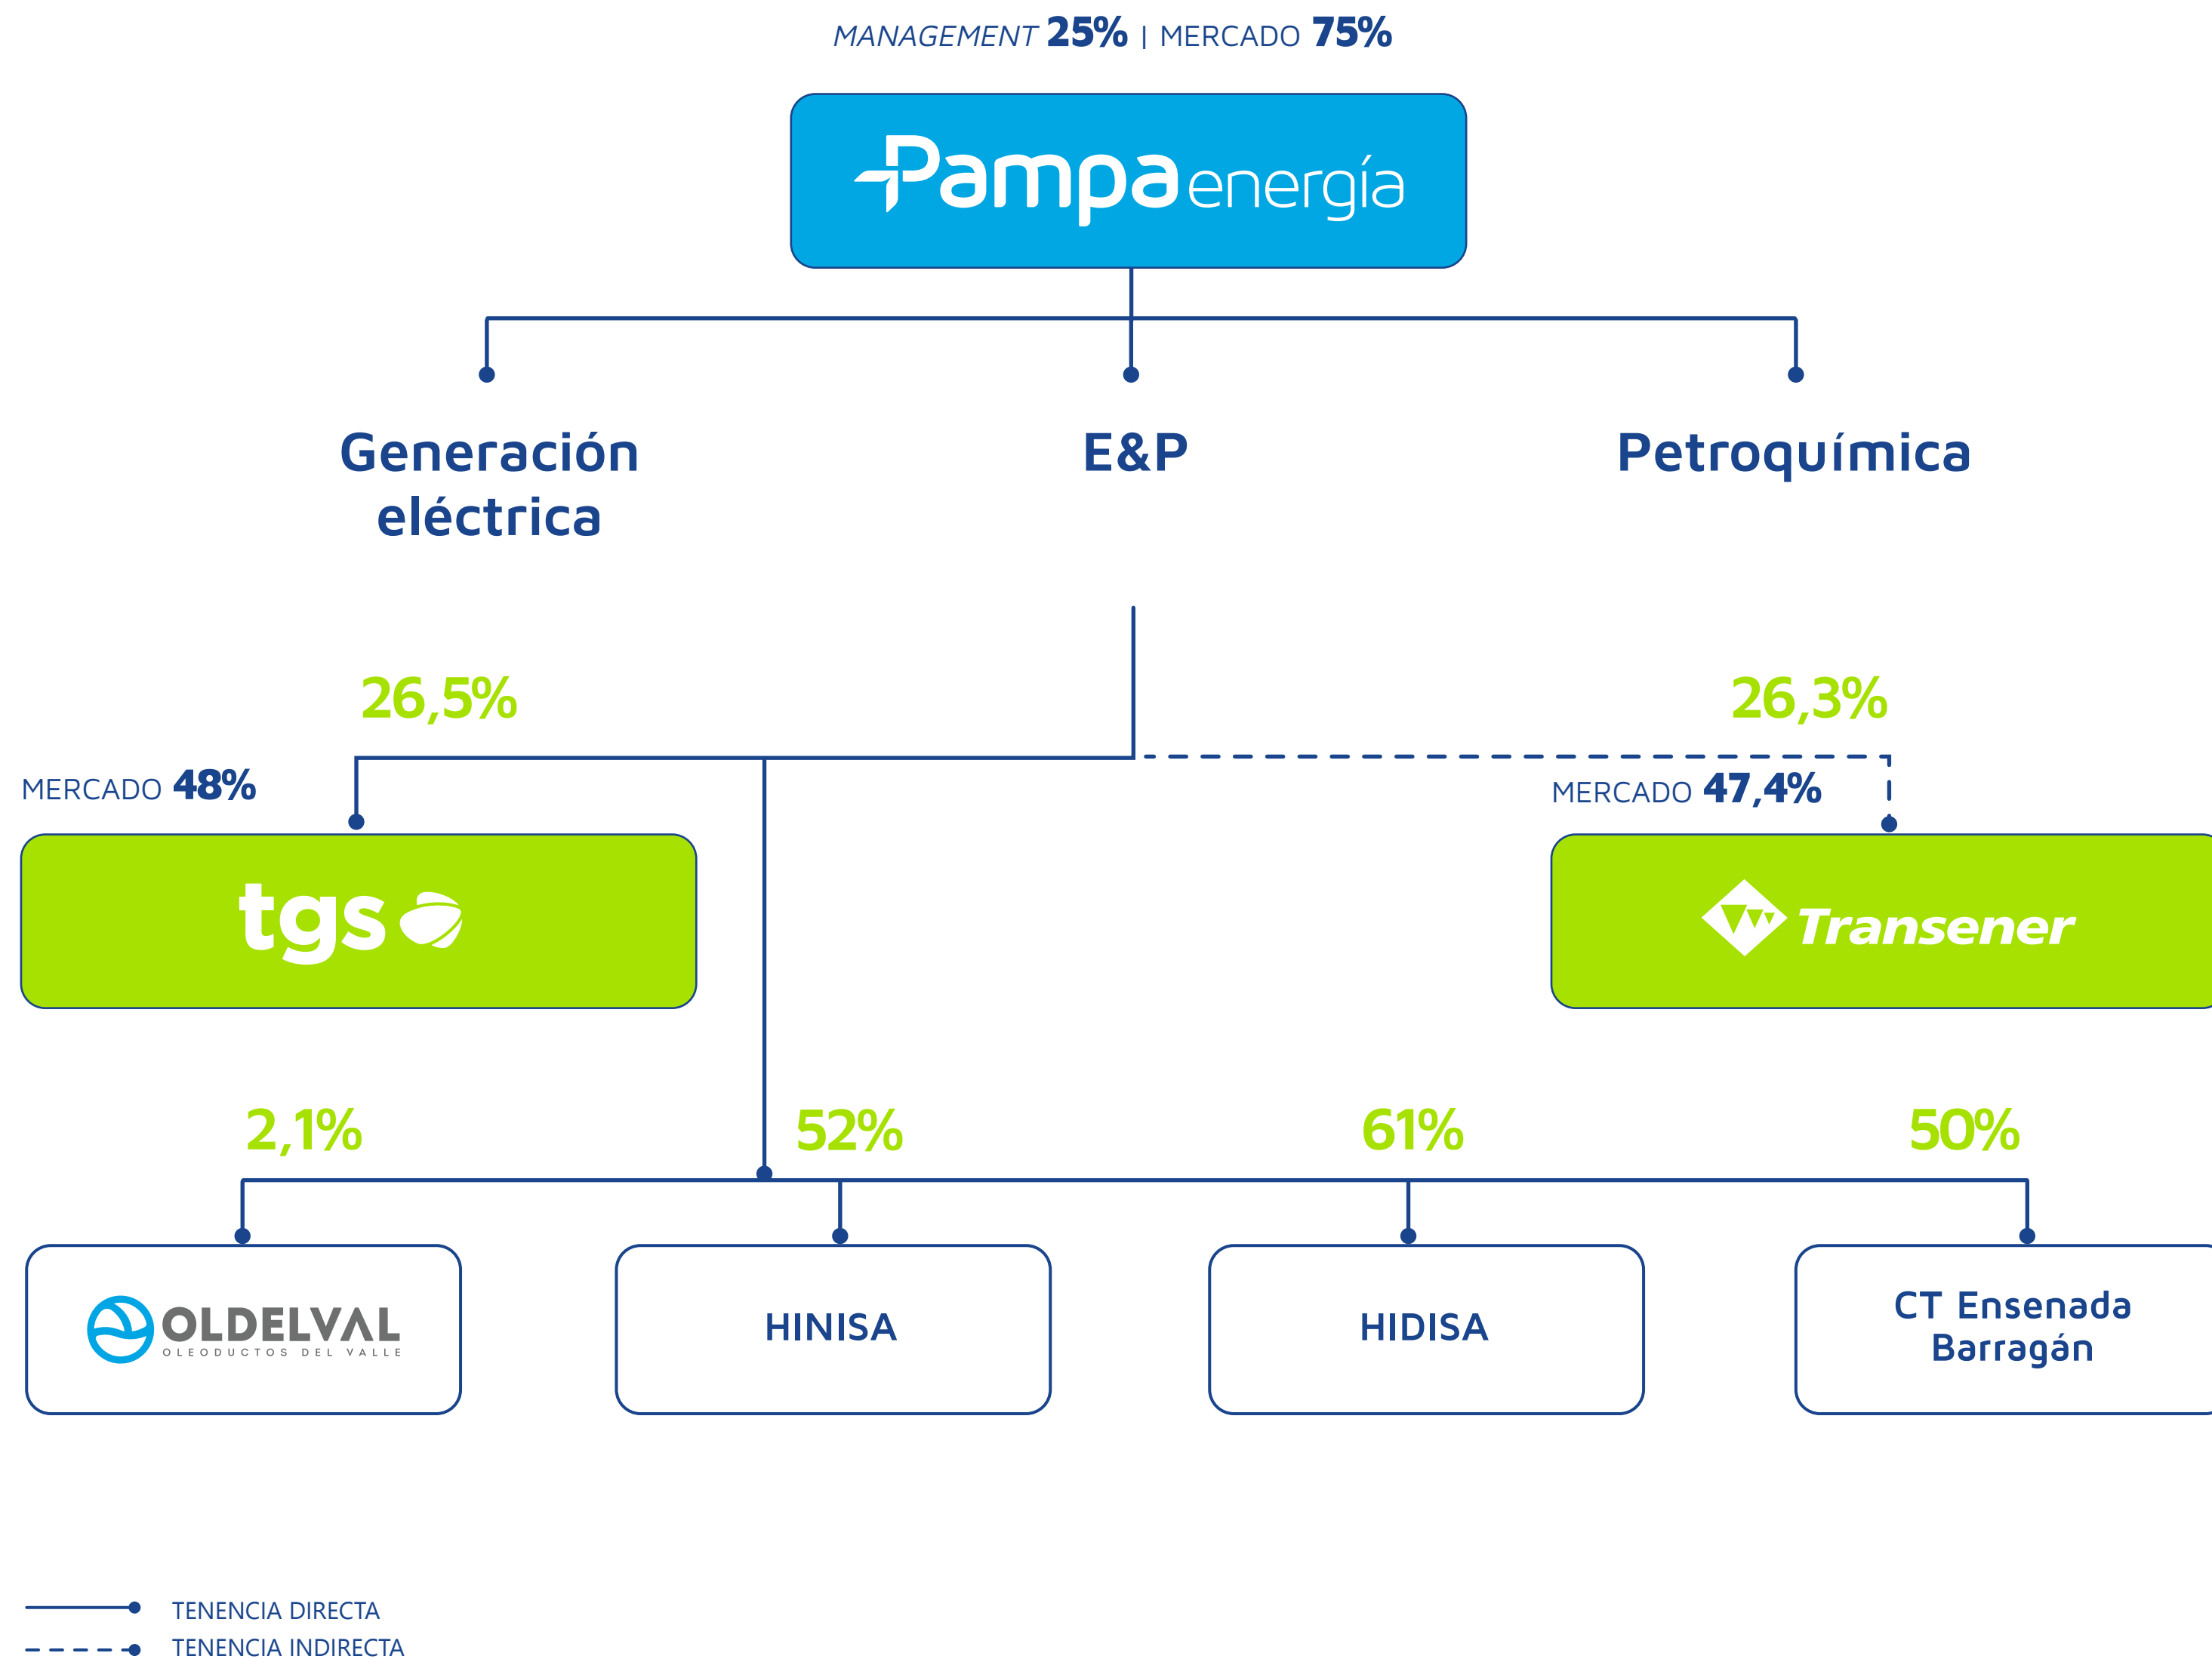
MANAGEMENT 25% | MERCADO 75%

Pampa energía

Generación eléctrica

E&P

Petroquímica

26,5%

26,3%

MERCADO 48%

MERCADO 47,4%

tgs

Transener

2,1%

52%

61%

50%

OLDELVAL OLEODUCTOS DEL VALLE

HINISA

HIDISA

CT Ensenada Barragán

TENENCIA DIRECTA
TENENCIA INDIRECTA